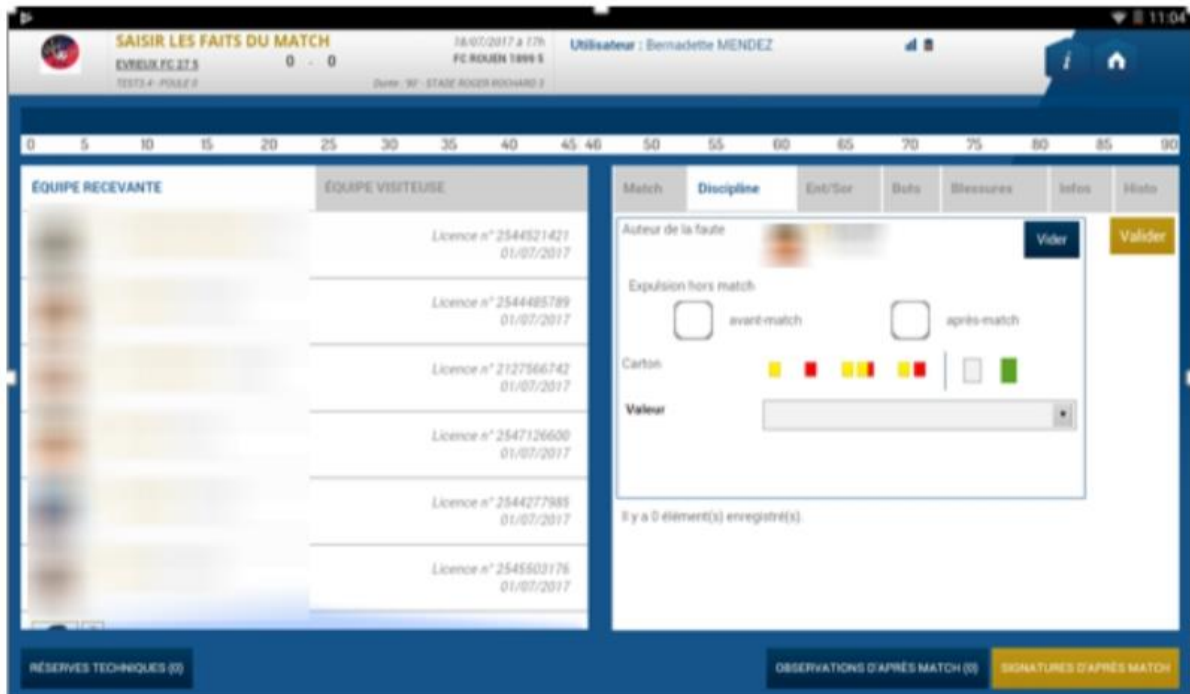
11:04

SAISIR LES FAITS DU MATCH
EVREUX FC 27 5 0 - 0
TESTS 4 - POULE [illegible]
18/07/2017 à 17h
FC ROUEN 1899 5
Durée : 90' - STADE ROGER ROCHARD 3
Utilisateur : Bernadette MENDEZ

0 5 10 15 20 25 30 35 40 45 46 50 55 60 65 70 75 80 85 90

ÉQUIPE RECEVANTE
ÉQUIPE VISITEUSE

Licence n° 2544521421
01/07/2017

Licence n° 2544485789
01/07/2017

Licence n° 2127566742
01/07/2017

Licence n° 2547126600
01/07/2017

Licence n° 2544277985
01/07/2017

Licence n° 2545503176
01/07/2017

Match
Discipline
Ent/Sor
Buts
Blessures
Infos
Histo

Auteur de la faute
Vider
Valider

Expulsion hors match
avant-match
après-match

Carton

Valeur

Il y a 0 élément(s) enregistré(s).

RÉSERVES TECHNIQUES (0)
OBSERVATIONS D'APRÈS MATCH (0)
SIGNATURES D'APRÈS MATCH